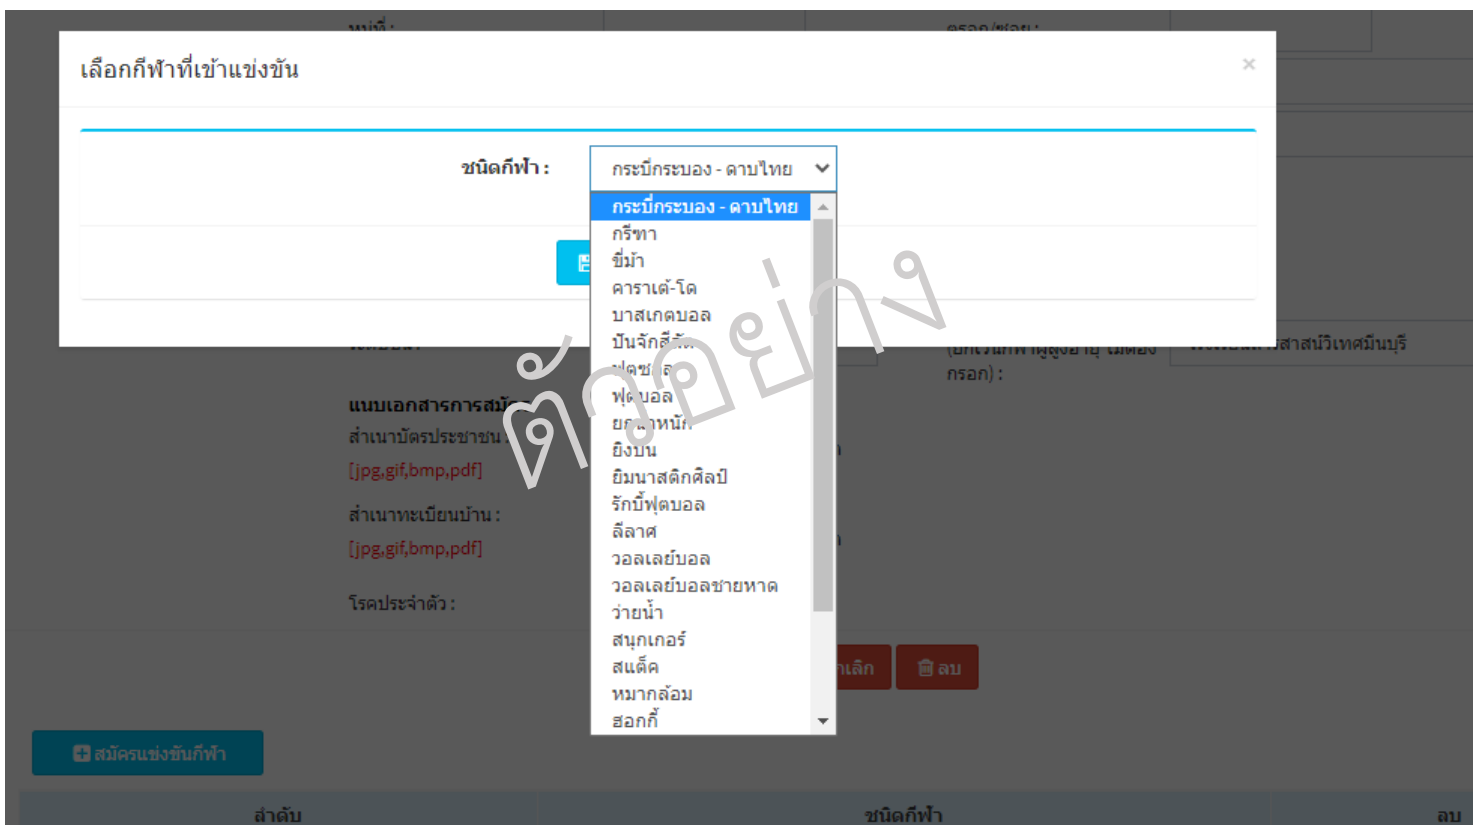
หมู่ที่ :
ตรอก/ซอย :

เลือกกีฬาที่เข้าแข่งขัน
×

ชนิดกีฬา :
กระบี่กระบอง - ดาบไทย

กระบี่กระบอง - ดาบไทย
กรีฑา
ขี่ม้า
คาราเต้-โด
บาสเกตบอล
ปันจักสีลัต
ฟุตซอล
ฟุตบอล
ยกน้ำหนัก
ยิงปืน
ยิมนาสติกศิลป์
รักบี้ฟุตบอล
ลีลาศ
วอลเลย์บอล
วอลเลย์บอลชายหาด
ว่ายน้ำ
สนุกเกอร์
สแต็ค
หมากล้อม
ฮอกกี้

ตัวอย่าง

(ยกเว้นกีฬาผู้สูงอายุ ไม่ต้องกรอก) :
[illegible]สาสน์วิเทศมีนบุรี

แนบเอกสารการสมัคร
สำเนาบัตรประชาชน :
[jpg,gif,bmp,pdf]

สำเนาทะเบียนบ้าน :
[jpg,gif,bmp,pdf]

โรคประจำตัว :

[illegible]เลิก
ลบ

สมัครแข่งขันกีฬา

| ลำดับ | ชนิดกีฬา | ลบ |
|---|---|---|